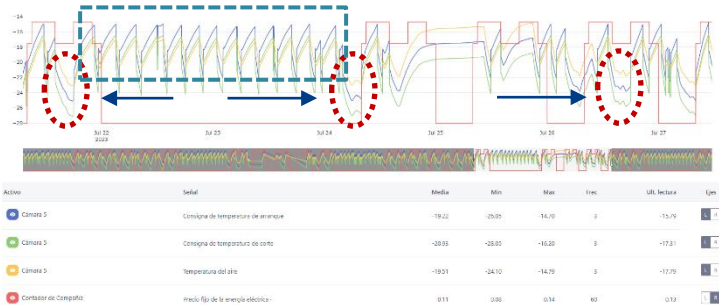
-14
-16
-18
-20
-22
-24
-26
-28

Jul 22
2020
Jul 23
Jul 24
Jul 25
Jul 26
Jul 27

| Activo | Señal | Media | Min | Max | Frec | Ult. lectura | Ejes |
|---|---|---|---|---|---|---|---|
| Cámara 5 | Consigna de temperatura de arranque | -19.22 | -26.95 | -14.70 | 3 | -15.79 | |
| Cámara 5 | Consigna de temperatura de corte | -20.95 | -28.00 | -16.20 | 3 | -17.31 | |
| Cámara 5 | Temperatura del aire | -19.51 | -24.10 | -14.79 | 3 | -17.79 | |
| Contador de Compañía | Precio fijo de la energía eléctrica - | 0.11 | 0.08 | 0.14 | 60 | 0.13 | |